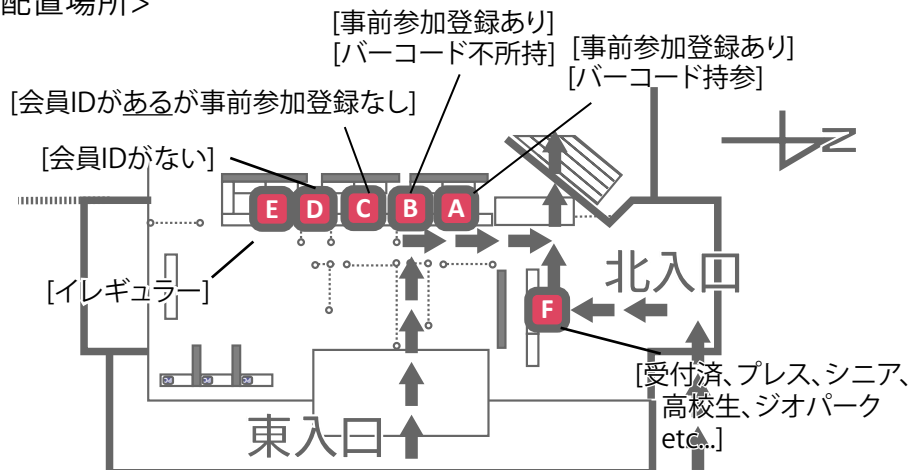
配置場所>

[事前参加登録あり]
[バーコード不所持]

[事前参加登録あり]
[バーコード持参]

[会員IDがあるが事前参加登録なし]

[会員IDがない]

E D C B A

N

北入口

F

[イレギュラー]

[受付済、プレス、シニア、高校生、ジオパーク etc...]

東入口